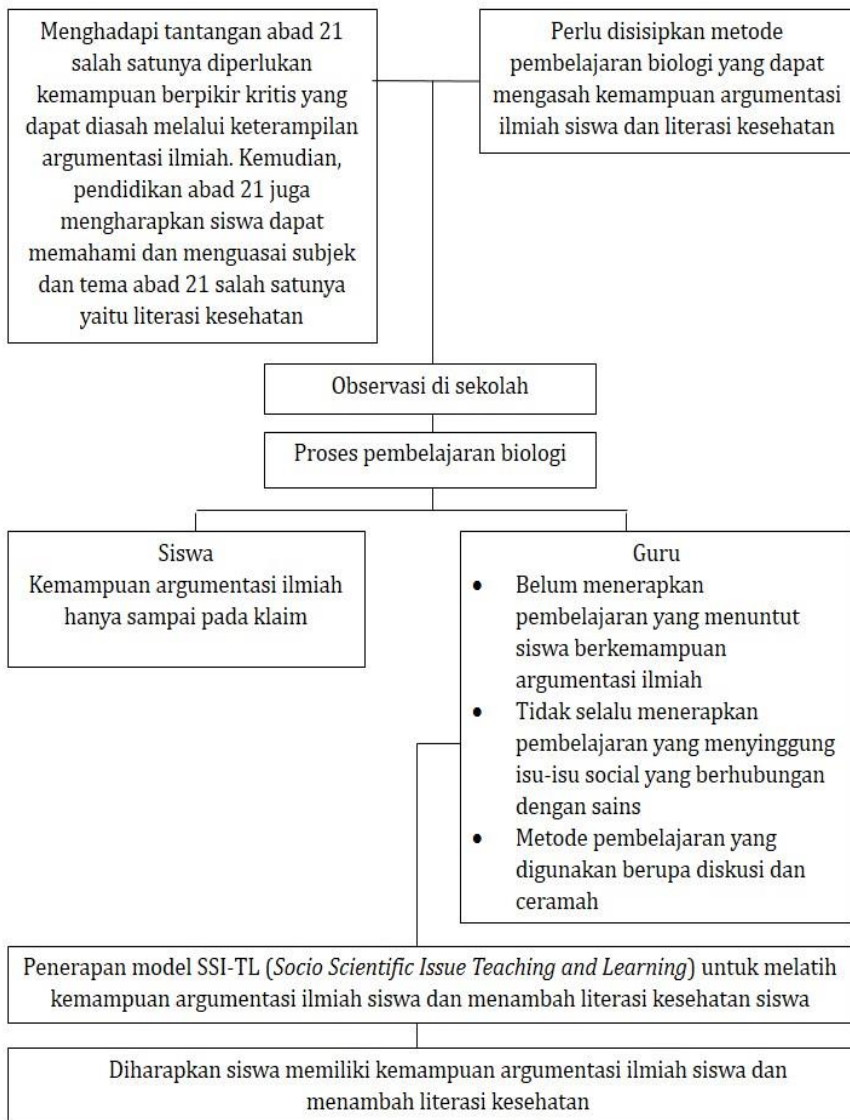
Menghadapi tantangan abad 21 salah satunya diperlukan kemampuan berpikir kritis yang dapat diasah melalui keterampilan argumentasi ilmiah. Kemudian, pendidikan abad 21 juga mengharapkan siswa dapat memahami dan menguasai subjek dan tema abad 21 salah satunya yaitu literasi kesehatan

Perlu disisipkan metode pembelajaran biologi yang dapat mengasah kemampuan argumentasi ilmiah siswa dan literasi kesehatan

Observasi di sekolah

Proses pembelajaran biologi

Siswa
Kemampuan argumentasi ilmiah hanya sampai pada klaim

Guru
- Belum menerapkan pembelajaran yang menuntut siswa berkemampuan argumentasi ilmiah
- Tidak selalu menerapkan pembelajaran yang menyinggung isu-isu social yang berhubungan dengan sains
- Metode pembelajaran yang digunakan berupa diskusi dan ceramah

Penerapan model SSI-TL (*Socio Scientific Issue Teaching and Learning*) untuk melatih kemampuan argumentasi ilmiah siswa dan menambah literasi kesehatan siswa

Diharapkan siswa memiliki kemampuan argumentasi ilmiah siswa dan menambah literasi kesehatan